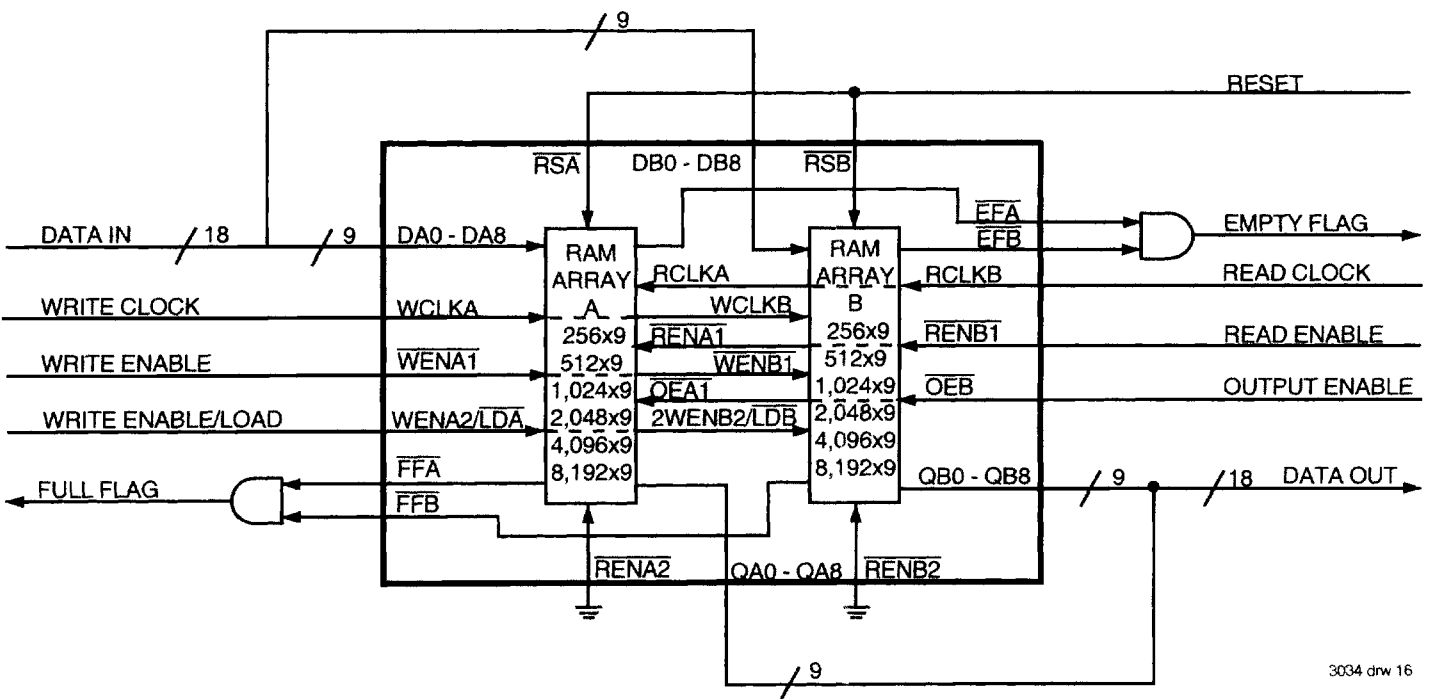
9

RESET

$\overline{RSA}$ DB0 - DB8 $\overline{RSB}$

$\overline{EFA}$

$\overline{EFB}$

EMPTY FLAG

DATA IN 18 9 DA0 - DA8

RAM ARRAY A
256x9
512x9
1,024x9
2,048x9
4,096x9
8,192x9

RCLKA
WCLKB
$\overline{RENA1}$
$\overline{WENB1}$
$\overline{OEA1}$
2WENB2/$\overline{LDB}$

RAM ARRAY B
256x9
512x9
1,024x9
2,048x9
4,096x9
8,192x9

RCLKB
$\overline{RENB1}$
$\overline{OEB}$

READ CLOCK
READ ENABLE
OUTPUT ENABLE

WRITE CLOCK WCLKA
WRITE ENABLE $\overline{WENA1}$
WRITE ENABLE/LOAD WENA2/$\overline{LDA}$

$\overline{FFA}$
FULL FLAG
$\overline{FFB}$

QB0 - QB8 9 18 DATA OUT

$\overline{RENA2}$ QA0 - QA8 $\overline{RENB2}$

9

3034 drw 16